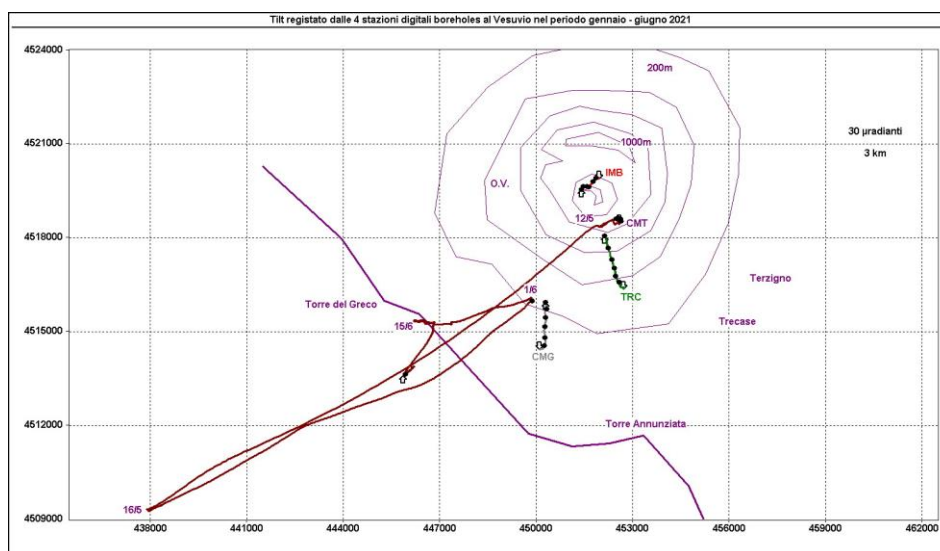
Tilt registato dalle 4 stazioni digitali boreholes al Vesuvio nel periodo gennaio - giugno 2021

4524000
4521000
4518000
4515000
4512000
4509000

200m
1000m
30 μradianti
3 km
O.V.
IMB
12/5
CMT
Terzigno
TRC
Torre del Greco
1/6
15/6
Trecase
CMG
Torre Annunziata
16/5

438000
441000
444000
447000
450000
453000
456000
459000
462000